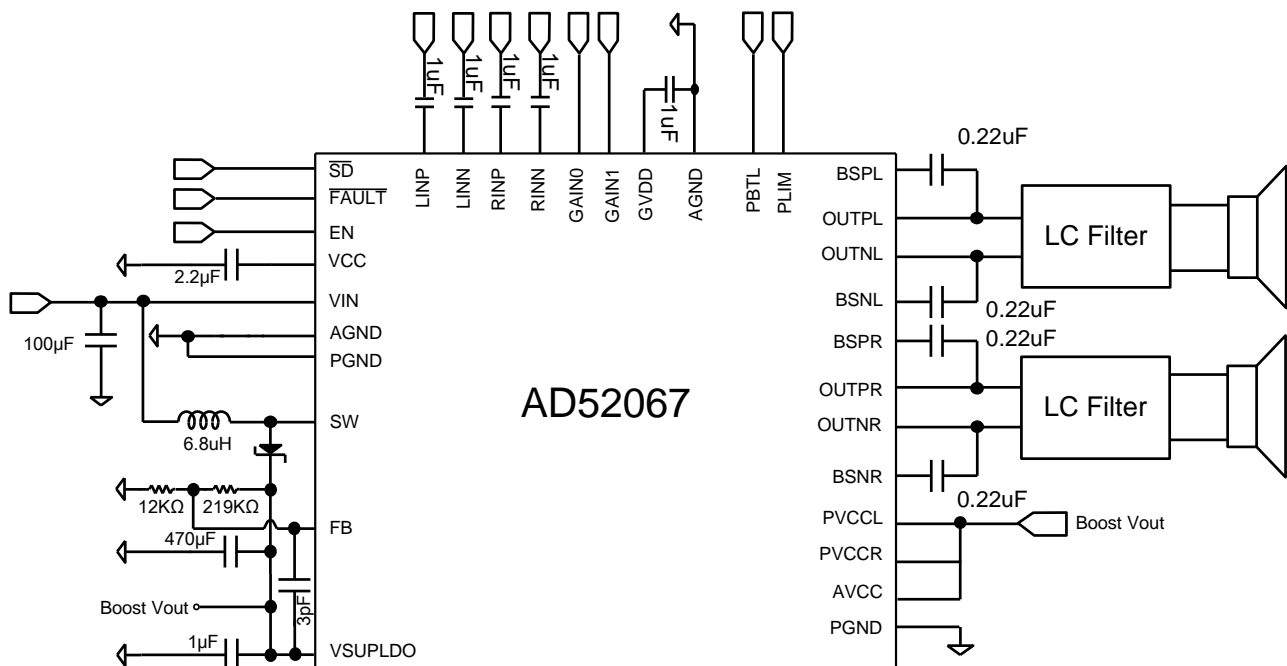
1uF 1uF 1uF 1uF 1uF

LINP LINN RINP RINN GAIN0 GAIN1 GVDD AGND PBTL PLIM

0.22uF

$\overline{SD}$
$\overline{FAULT}$
EN
VCC
VIN
AGND
PGND
SW
FB
VSUPLDO

2.2µF
100µF
6.8uH
12KΩ
219KΩ
470µF
3pF
Boost Vout
1µF

AD52067

BSPL
OUTPL
OUTNL
BSNL
BSPR
OUTPR
OUTNR
BSNR
PVCCL
PVCCR
AVCC
PGND

LC Filter
0.22uF
0.22uF
LC Filter
0.22uF
Boost Vout